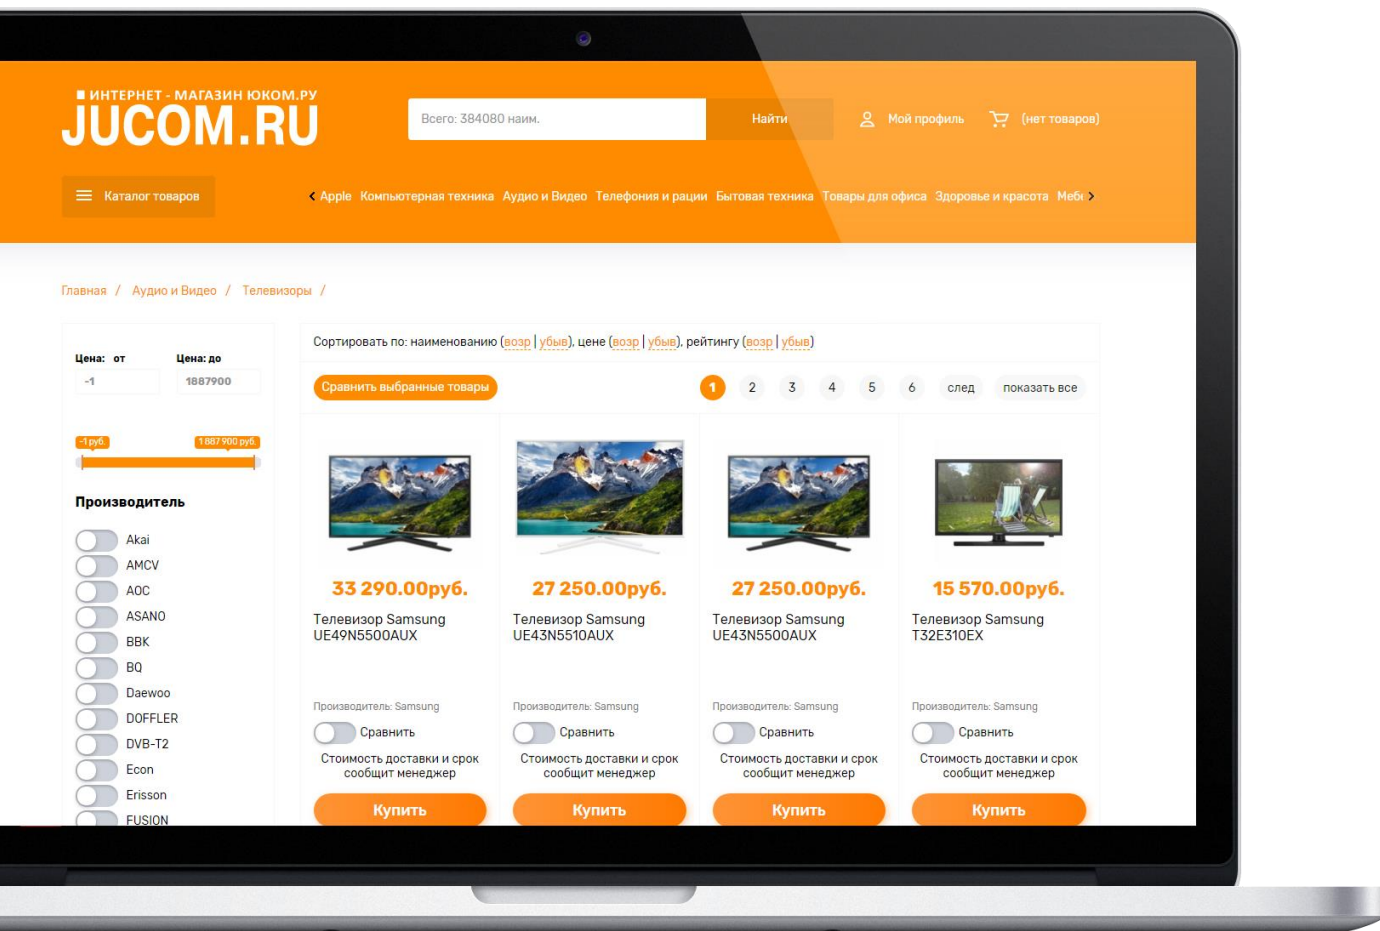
■ ИНТЕРНЕТ - МАГАЗИН ЮКОМ.РУ
JUCOM.RU

Всего: 384080 наим.

Найти

Мой профиль

(нет товаров)

Каталог товаров

Apple Компьютерная техника Аудио и Видео Телефония и рации Бытовая техника Товары для офиса Здоровье и красота Мебе

Главная / Аудио и Видео / Телевизоры /

Цена: от
-1

Цена: до
1887900

-1 руб.
1 887 900 руб.

Производитель

Akai
AMCV
AOC
ASANO
BBK
BQ
Daewoo
DOFFLER
DVB-T2
Econ
Erisson
FUSION

Сортировать по: наименованию (возр | убыв), цене (возр | убыв), рейтингу (возр | убыв)

Сравнить выбранные товары

1 2 3 4 5 6 след показать все

33 290.00руб.
Телевизор Samsung UE49N5500AUX
Производитель: Samsung
Сравнить
Стоимость доставки и срок сообщит менеджер
Купить

27 250.00руб.
Телевизор Samsung UE43N5510AUX
Производитель: Samsung
Сравнить
Стоимость доставки и срок сообщит менеджер
Купить

27 250.00руб.
Телевизор Samsung UE43N5500AUX
Производитель: Samsung
Сравнить
Стоимость доставки и срок сообщит менеджер
Купить

15 570.00руб.
Телевизор Samsung T32E310EX
Производитель: Samsung
Сравнить
Стоимость доставки и срок сообщит менеджер
Купить